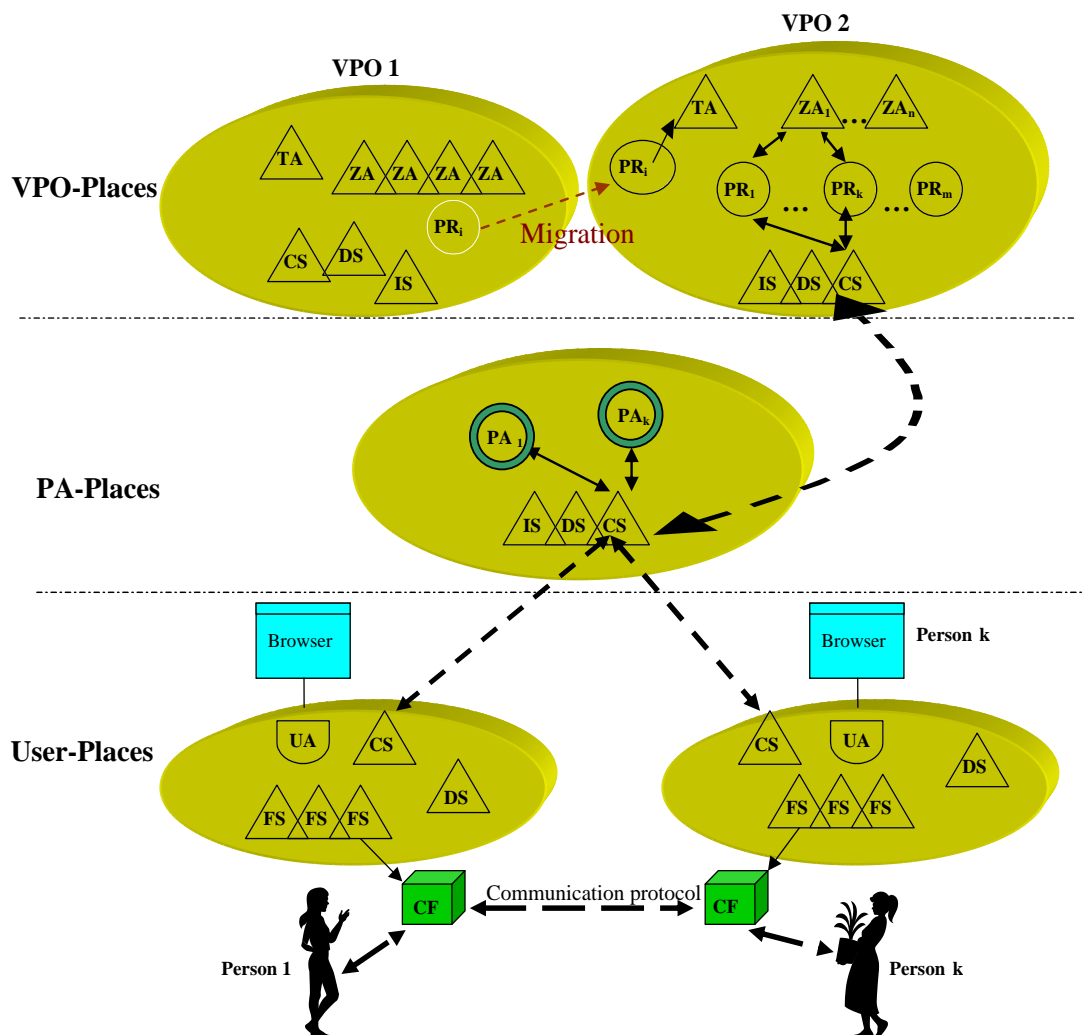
VPO 1

VPO 2

VPO-Places

TA

ZA ZA ZA ZA

$PR_i$

CS DS

IS

Migration

$PR_i$

TA

$ZA_1$ … $ZA_n$

$PR_1$ … $PR_k$ … $PR_m$

IS DS CS

PA-Places

$PA_1$

$PA_k$

IS DS CS

Browser

Browser

Person k

User-Places

UA CS

FS FS FS

DS

CS UA

DS

FS FS FS

CF

Communication protocol

CF

Person 1

Person k